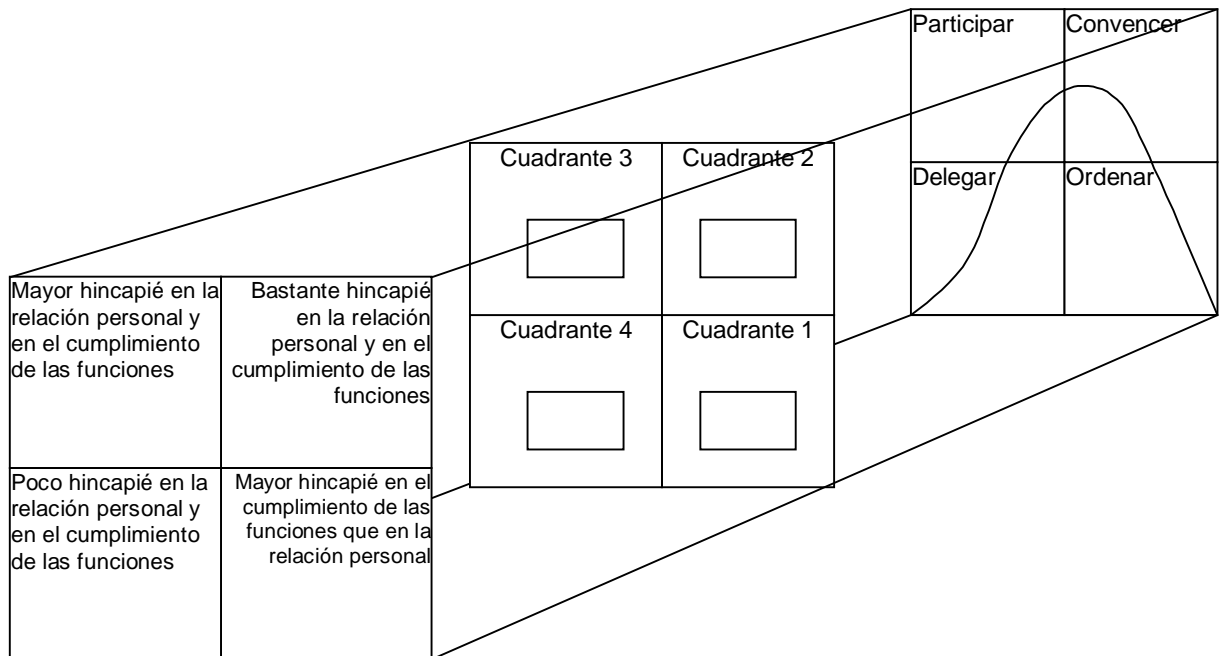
| Participar | Convencer |
|---|---|
| Delegar | Ordenar |

| Cuadrante 3 | Cuadrante 2 |
|---|---|
| Cuadrante 4 | Cuadrante 1 |

| Mayor hincapié en la relación personal y en el cumplimiento de las funciones | Bastante hincapié en la relación personal y en el cumplimiento de las funciones |
|---|---|
| Poco hincapié en la relación personal y en el cumplimiento de las funciones | Mayor hincapié en el cumplimiento de las funciones que en la relación personal |